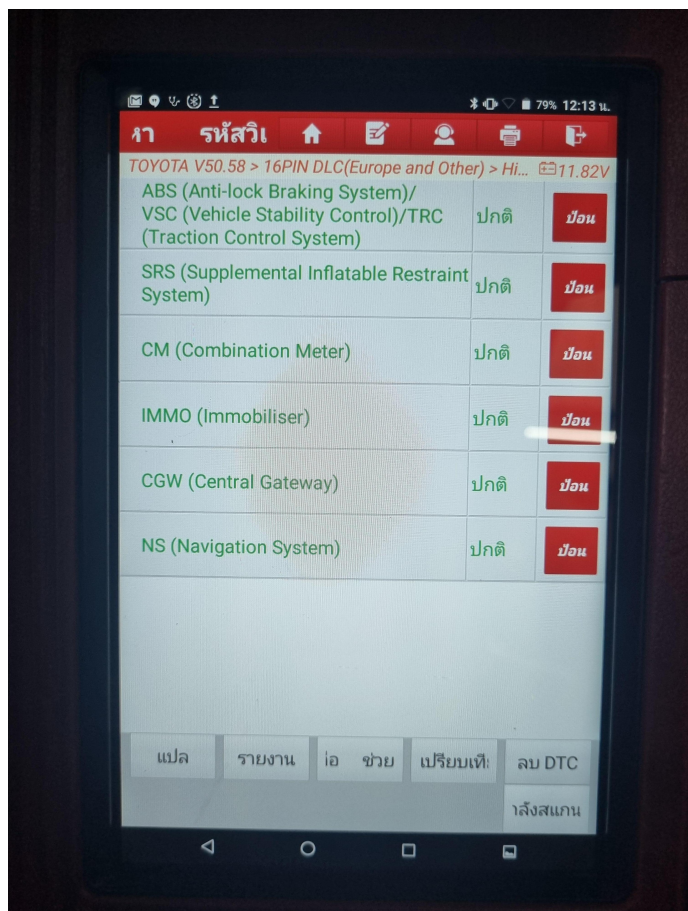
79% 12:13 น.

ฬา รหัสวิเ

TOYOTA V50.58 > 16PIN DLC(Europe and Other) > Hi... 11.82V

| | | |
|---|---|---|
| ABS (Anti-lock Braking System)/ VSC (Vehicle Stability Control)/TRC (Traction Control System) | ปกติ | ป้อน |
| SRS (Supplemental Inflatable Restraint System) | ปกติ | ป้อน |
| CM (Combination Meter) | ปกติ | ป้อน |
| IMMO (Immobiliser) | ปกติ | ป้อน |
| CGW (Central Gateway) | ปกติ | ป้อน |
| NS (Navigation System) | ปกติ | ป้อน |

แปล รายงาน เ่อ ช่วย เปรียบเทีเ ลบ DTC

าลังสแกน